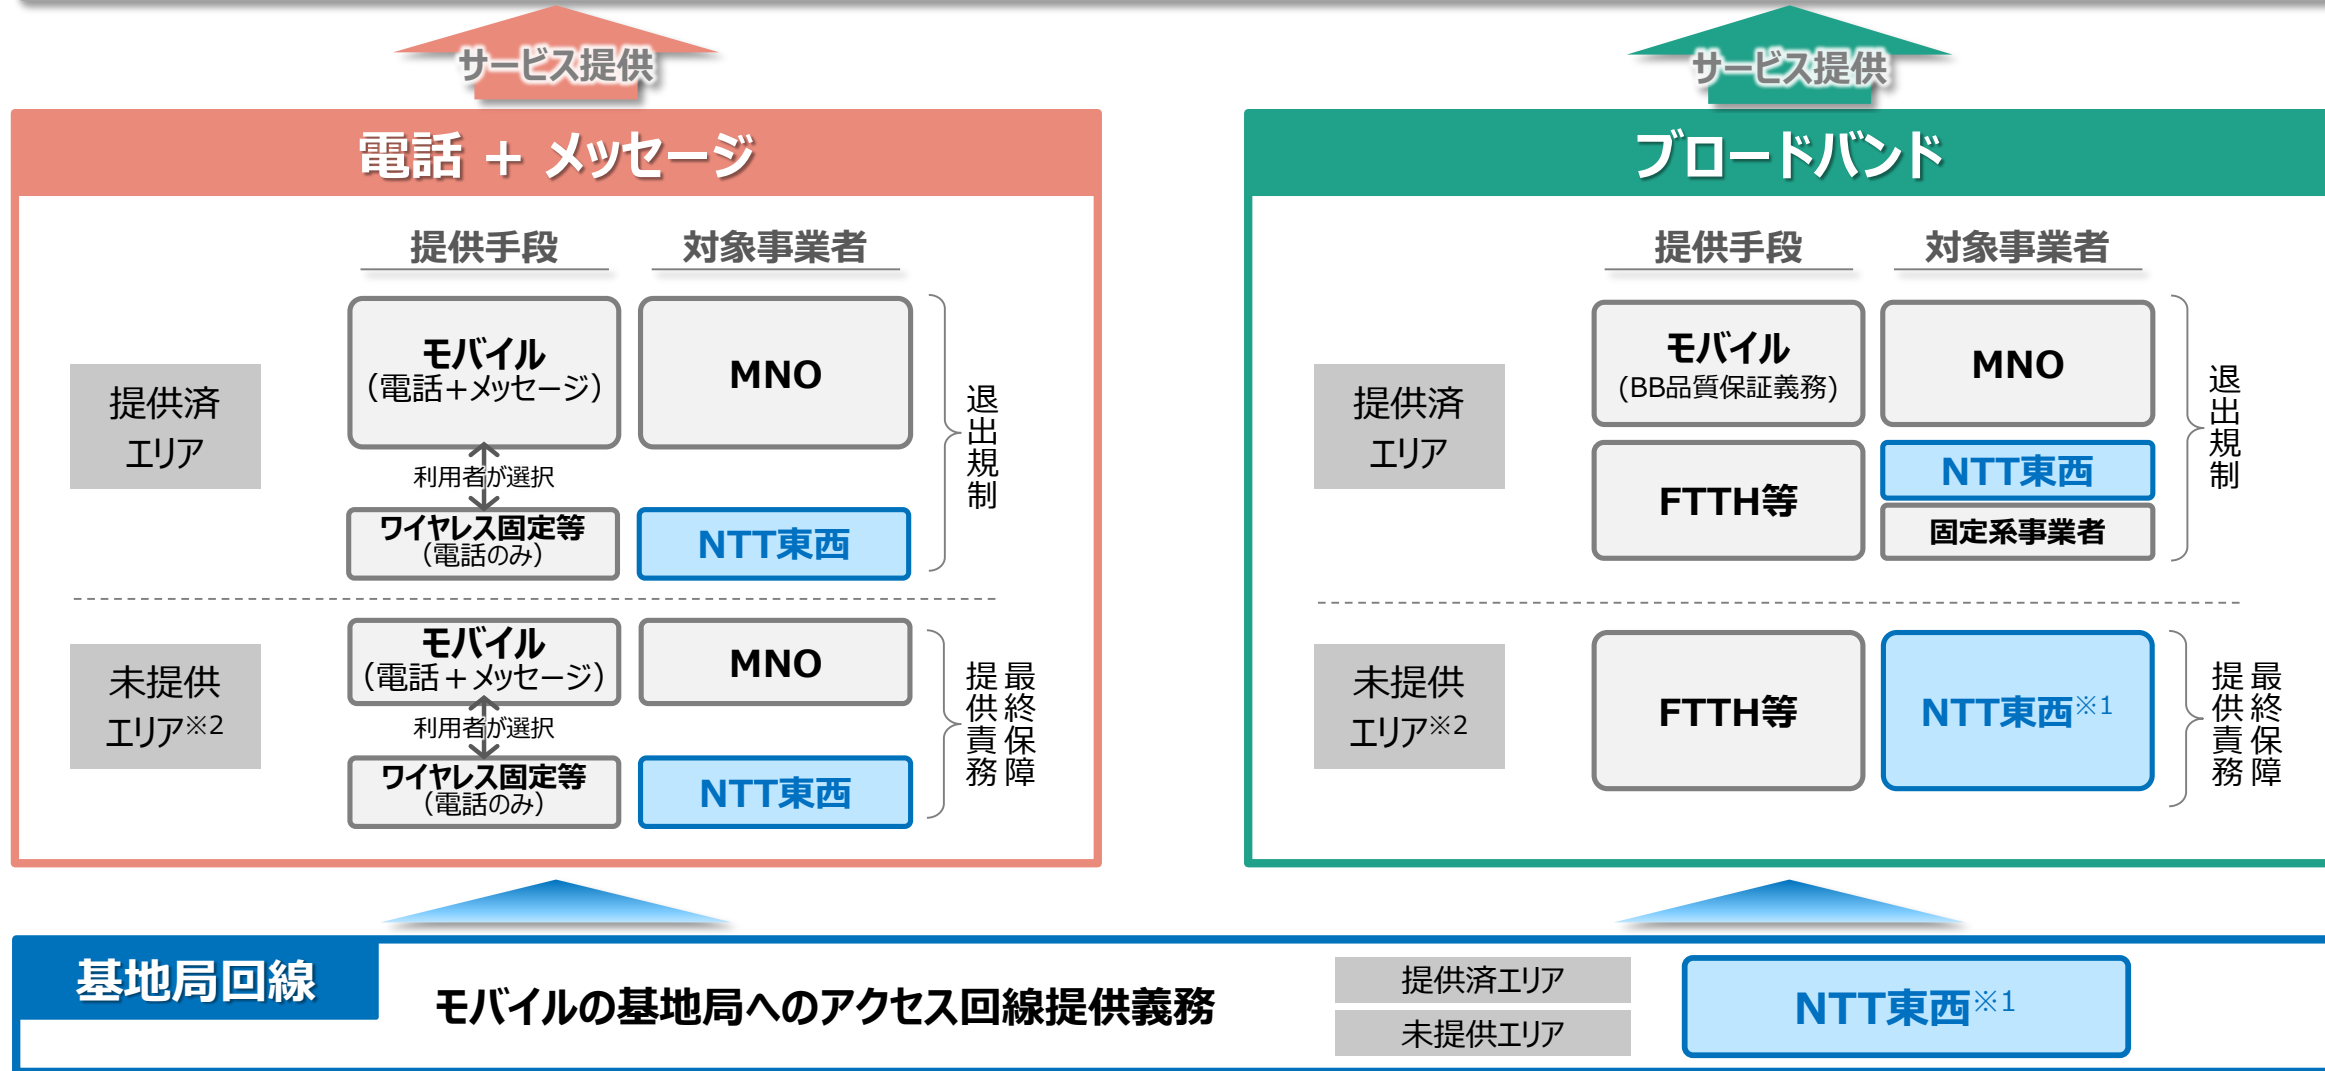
サービス提供

電話 + メッセージ

提供手段　対象事業者

提供済エリア

モバイル（電話＋メッセージ）

MNO

利用者が選択

ワイヤレス固定等（電話のみ）

NTT東西

退出規制

未提供エリア※2

モバイル（電話＋メッセージ）

MNO

利用者が選択

ワイヤレス固定等（電話のみ）

NTT東西

最終保障提供責務

サービス提供

ブロードバンド

提供手段　対象事業者

提供済エリア

モバイル（BB品質保証義務）

MNO

FTTH等

NTT東西

固定系事業者

退出規制

未提供エリア※2

FTTH等

NTT東西※1

最終保障提供責務

基地局回線

モバイルの基地局へのアクセス回線提供義務

提供済エリア

未提供エリア

NTT東西※1